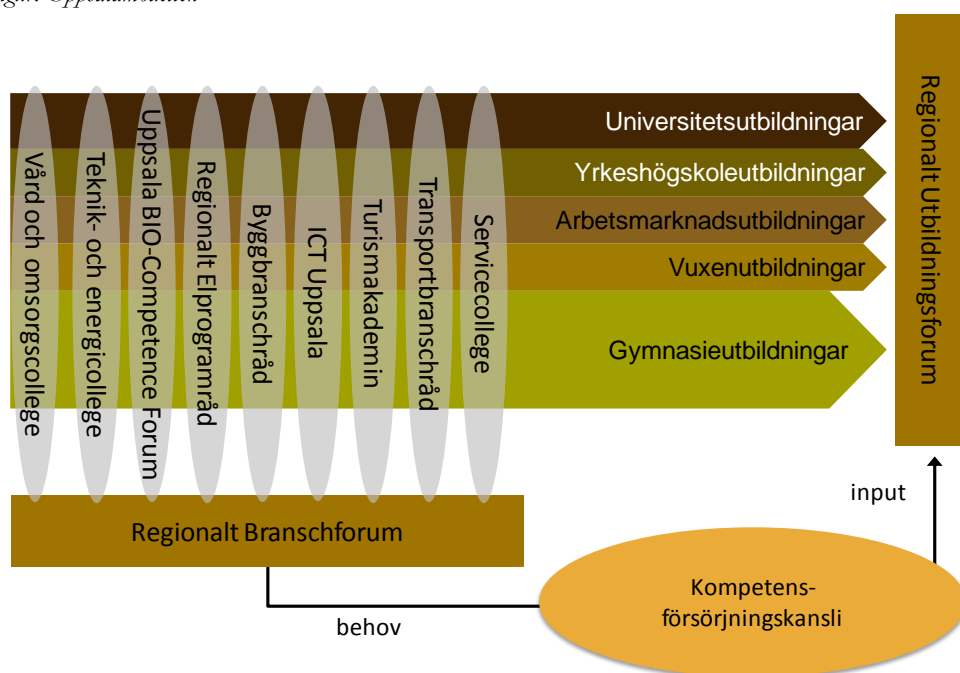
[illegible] Uppsalamodellen

Universitetsutbildningar
Yrkeshögskoleutbildningar
Arbetsmarknadsutbildningar
Vuxenutbildningar
Gymnasieutbildningar

Vård och omsorgscollege
Teknik- och energicollege
Uppsala BIO-Competence Forum
Regionalt Elprogramråd
Byggbranschråd
ICT Uppsala
Turismakademin
Transportbranschråd
Servicecollege

Regionalt Utbildningsforum

input

Regionalt Branschforum

Kompetens-försörjningskansli

behov